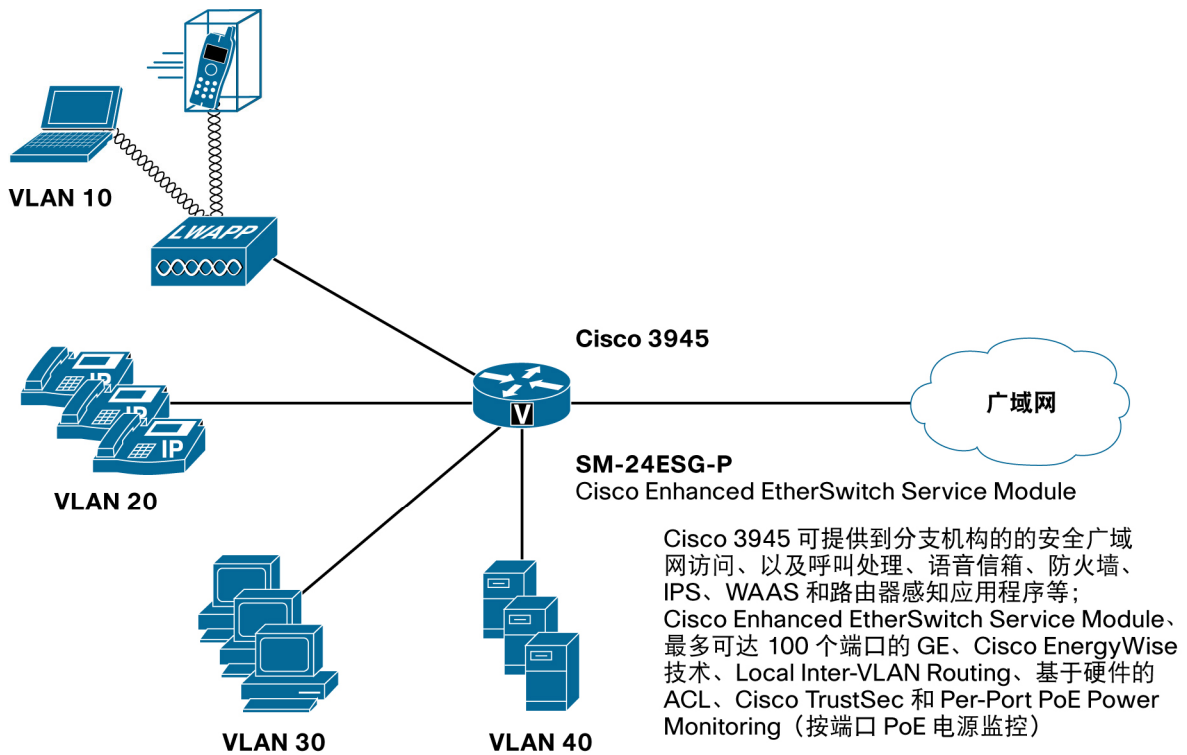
LWAPP

VLAN 10

Cisco 3945

广域网

VLAN 20

SM-24ESG-P
Cisco Enhanced EtherSwitch Service Module

Cisco 3945 可提供到分支机构的的安全广域网访问、以及呼叫处理、语音信箱、防火墙、IPS、WAAS 和路由器感知应用程序等；Cisco Enhanced EtherSwitch Service Module、最多可达 100 个端口的 GE、Cisco EnergyWise 技术、Local Inter-VLAN Routing、基于硬件的 ACL、Cisco TrustSec 和 Per-Port PoE Power Monitoring（按端口 PoE 电源监控）

VLAN 30

VLAN 40